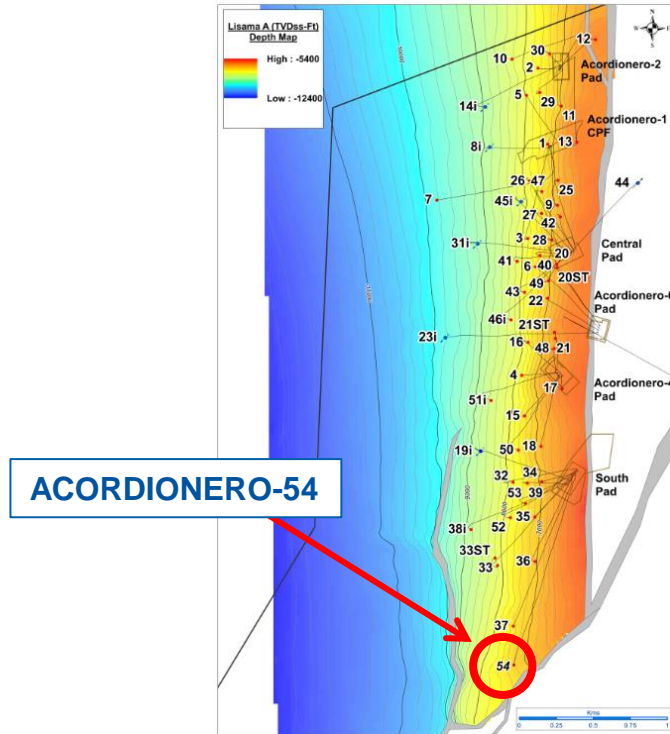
Lisama A (TVDss-Ft) Depth Map

High : -5400

Low : -12400

N
S
E
W

ACORDIONERO-54

12
30
10
2
Acordionero-2 Pad
5
29
14i
11
Acordionero-1 CPF
8i
1
13
26
47
25
44
7
45i
9
27
42
31i
3
28
Central Pad
20
41
6
40
20ST
49
43
22
Acordionero-
Pad
46i
21ST
23i
16
48
21
4
Acordionero-
Pad
17
51i
15
19i
50
18
32
34
South Pad
53
39
35
38i
52
33ST
36
33
37
54

Kms
0
0.25
0.5
0.75
1